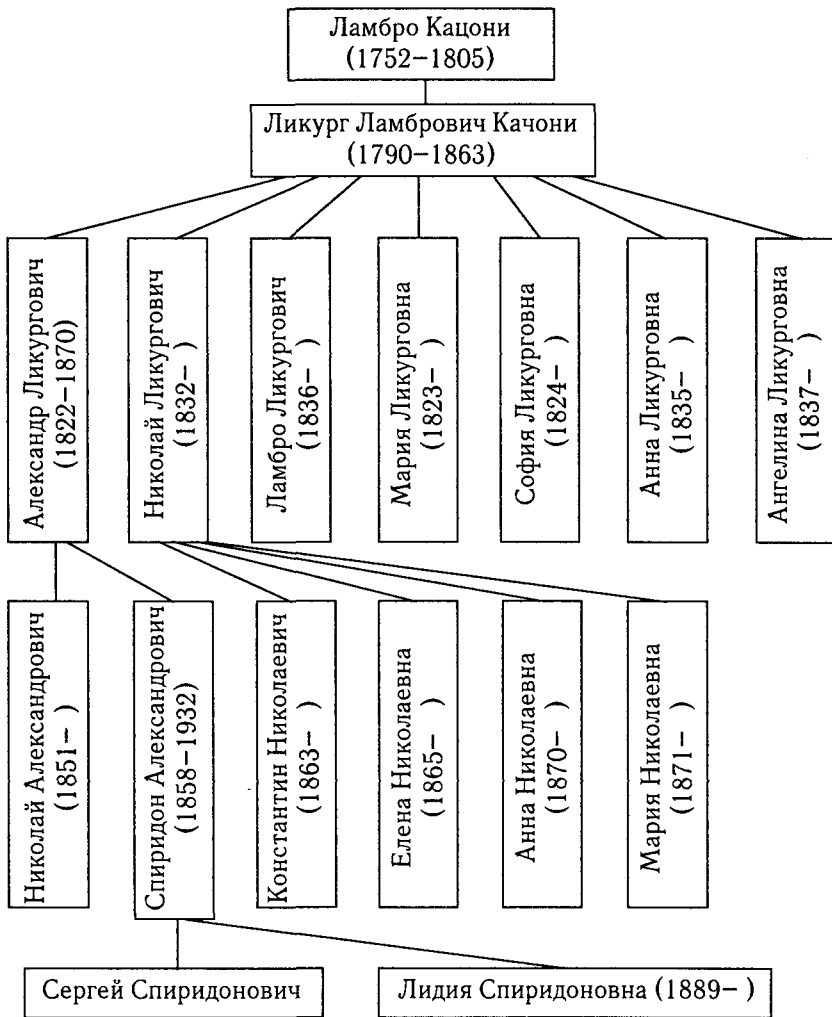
Ламбро Кацони
(1752–1805)

Ликург Ламбрович Качони
(1790–1863)

Александр Ликургович
(1822–1870)

Николай Ликургович
(1832– )

Ламбро Ликургович
(1836– )

Мария Ликурговна
(1823– )

София Ликурговна
(1824– )

Анна Ликурговна
(1835– )

Ангелина Ликурговна
(1837– )

Николай Александрович
(1851– )

Спиридон Александрович
(1858–1932)

Константин Николаевич
(1863– )

Елена Николаевна
(1865– )

Анна Николаевна
(1870– )

Мария Николаевна
(1871– )

Сергей Спиридонович

Лидия Спиридоновна (1889– )